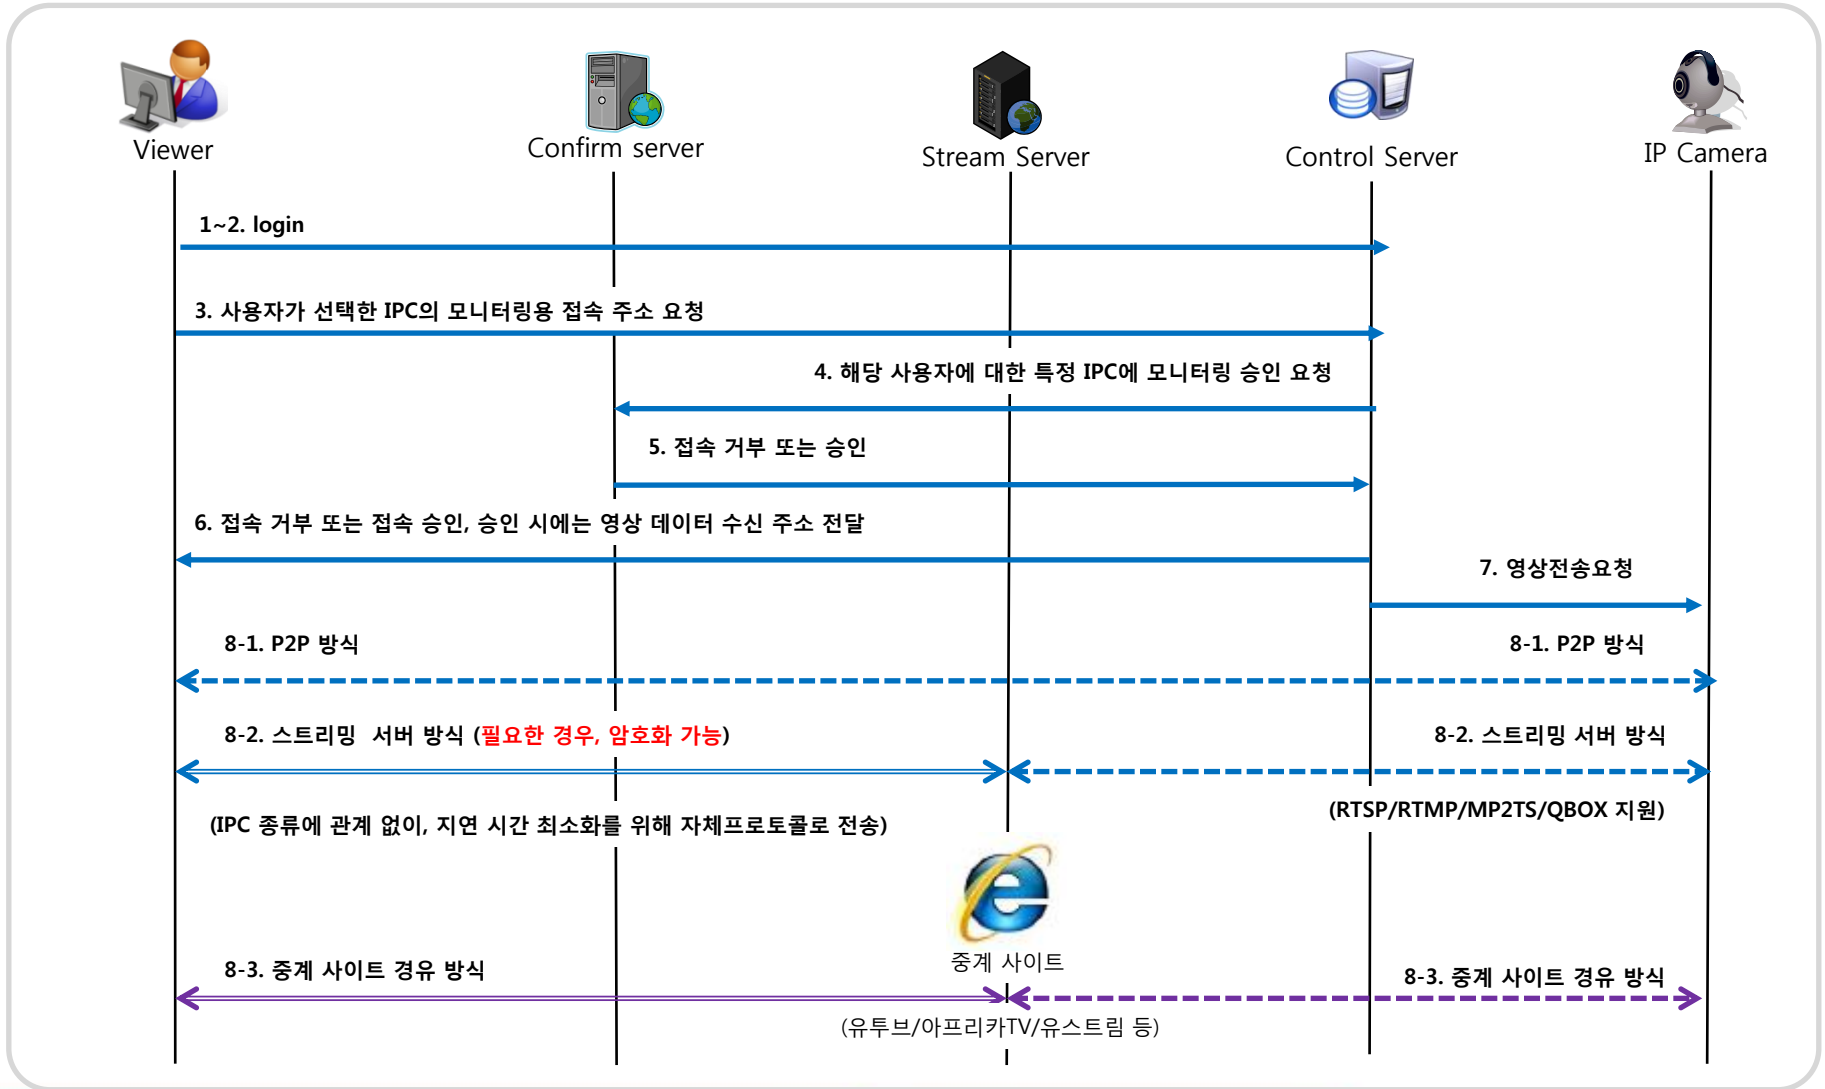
Viewer

Confirm server

Stream Server

Control Server

IP Camera

1~2. login

3. 사용자가 선택한 IPC의 모니터링용 접속 주소 요청

4. 해당 사용자에 대한 특정 IPC에 모니터링 승인 요청

5. 접속 거부 또는 승인

6. 접속 거부 또는 접속 승인, 승인 시에는 영상 데이터 수신 주소 전달

7. 영상전송요청

8-1. P2P 방식

8-1. P2P 방식

8-2. 스트리밍 서버 방식 (필요한 경우, 암호화 가능)

8-2. 스트리밍 서버 방식

(IPC 종류에 관계 없이, 지연 시간 최소화를 위해 자체프로토콜로 전송)

(RTSP/RTMP/MP2TS/QBOX 지원)

중계 사이트

8-3. 중계 사이트 경유 방식

8-3. 중계 사이트 경유 방식

(유투브/아프리카TV/유스트림 등)